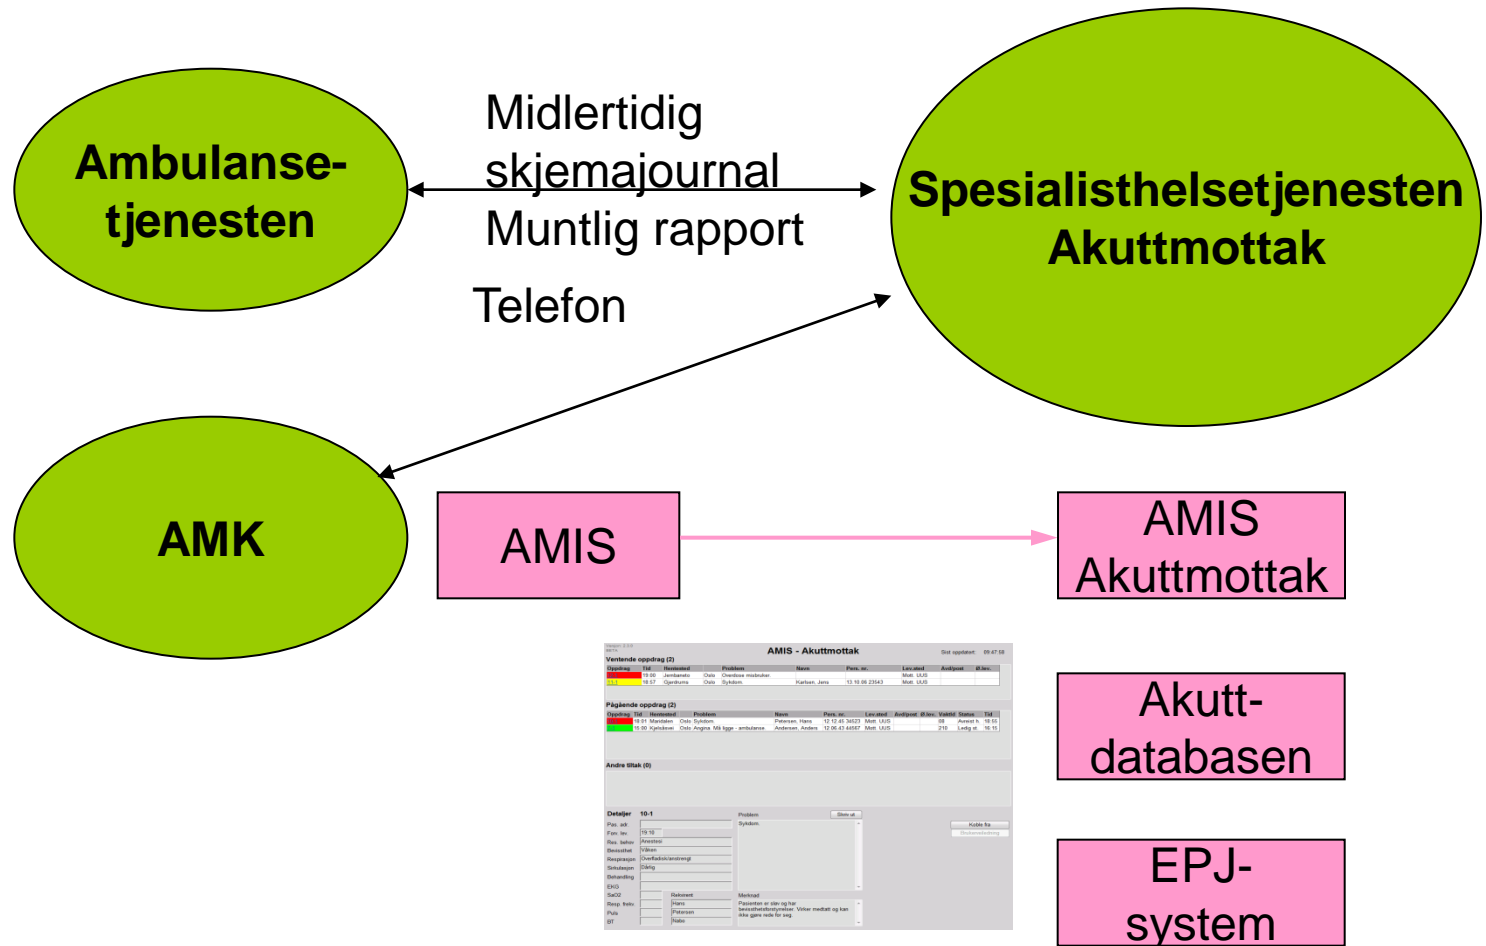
Ambulansetjenesten

Midlertidig skjemajournal
Muntlig rapport

Spesialisthelsetjenesten Akuttmottak

Telefon

AMK

AMIS

AMIS Akuttmottak

AMIS - Akuttmottak

Ventende oppdrag (2)

Pågående oppdrag (2)

Andre tiltak (0)

Detaljer 10-1

Akuttdatabasen

EPJ-system